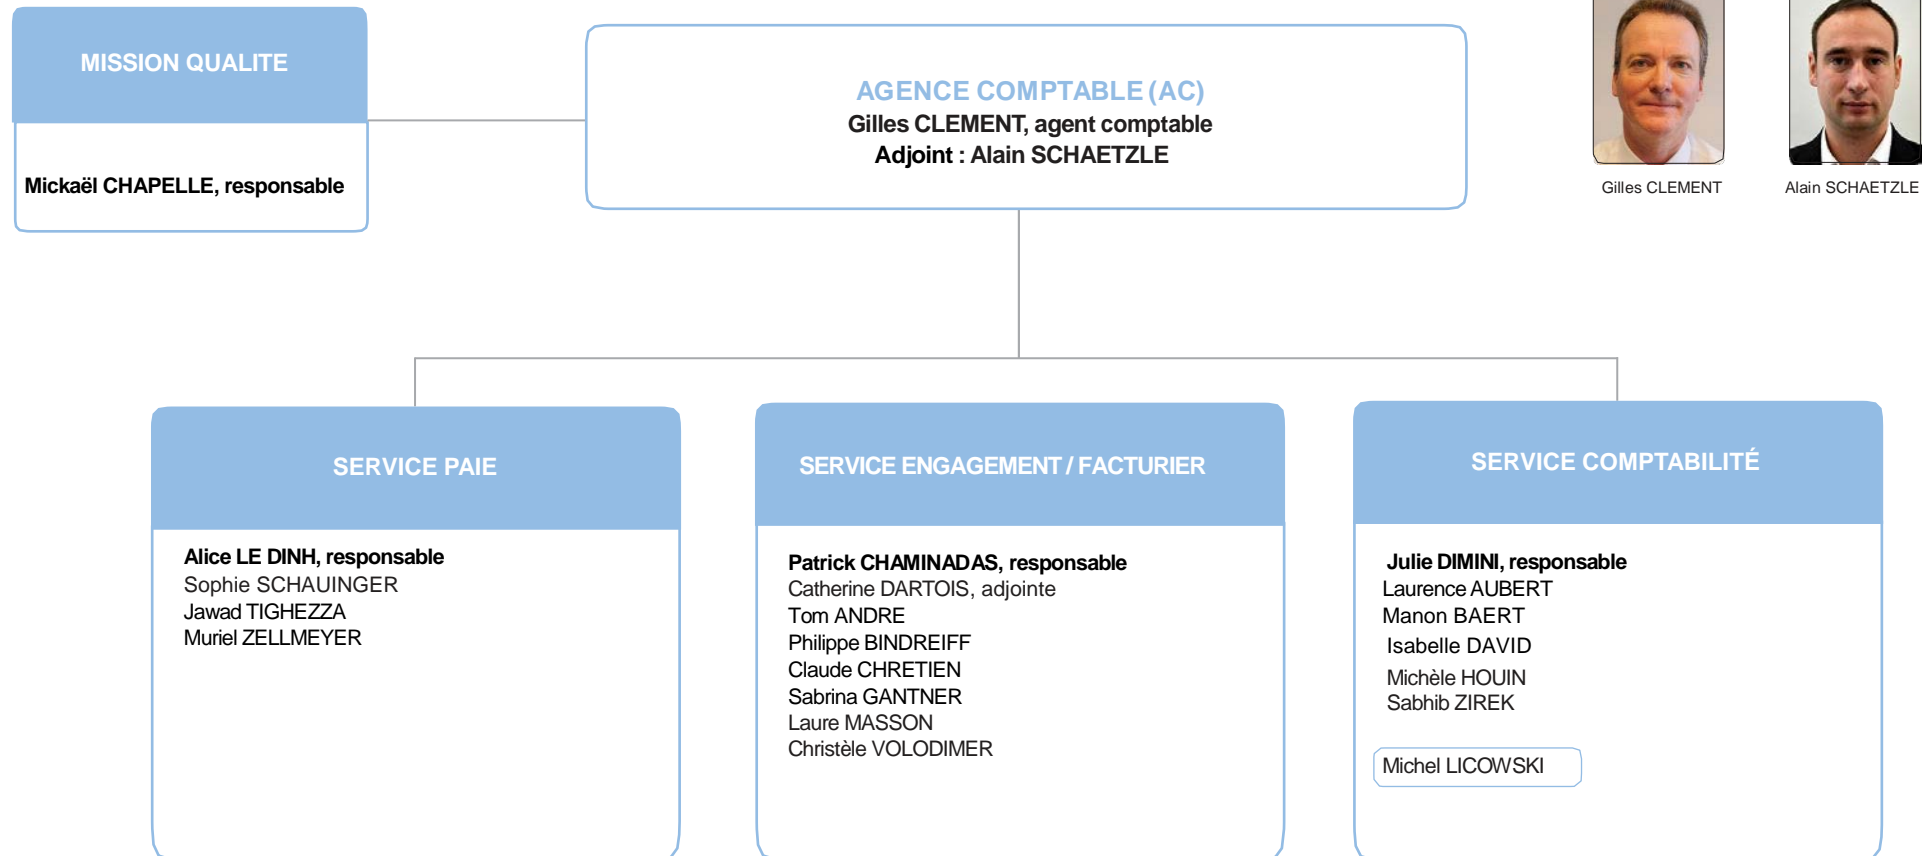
MISSION QUALITE

Mickaël CHAPELLE, responsable

AGENCE COMPTABLE (AC)
Gilles CLEMENT, agent comptable
Adjoint : Alain SCHAETZLE

Gilles CLEMENT

Alain SCHAETZLE

SERVICE PAIE

Alice LE DINH, responsable
Sophie SCHAUINGER
Jawad TIGHEZZA
Muriel ZELLMEYER

SERVICE ENGAGEMENT / FACTURIER

Patrick CHAMINADAS, responsable
Catherine DARTOIS, adjointe
Tom ANDRE
Philippe BINDREIFF
Claude CHRETIEN
Sabrina GANTNER
Laure MASSON
Christèle VOLODIMER

SERVICE COMPTABILITÉ

Julie DIMINI, responsable
Laurence AUBERT
Manon BAERT
Isabelle DAVID
Michèle HOUIN
Sabhib ZIREK

Michel LICOWSKI